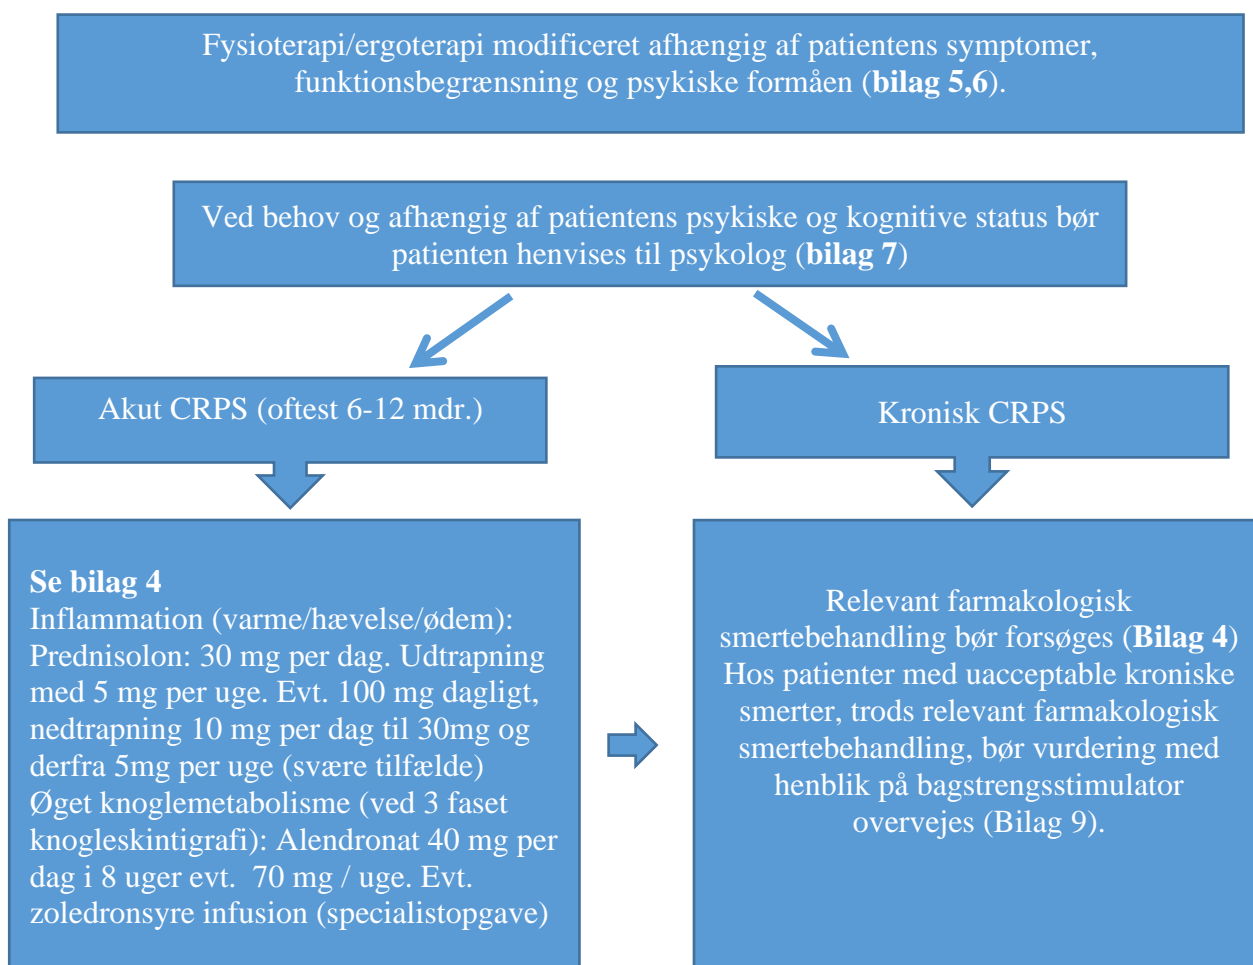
Fysioterapi/ergoterapi modificeret afhængig af patientens symptomer, funktionsbegrænsning og psykiske formåen (**bilag 5,6**).

Ved behov og afhængig af patientens psykiske og kognitive status bør patienten henvises til psykolog (**bilag 7**)

Akut CRPS (oftest 6-12 mdr.)

Kronisk CRPS

**Se bilag 4**
Inflammation (varme/hævelse/ødem): Prednisolon: 30 mg per dag. Udtrapning med 5 mg per uge. Evt. 100 mg dagligt, nedtrapning 10 mg per dag til 30mg og derfra 5mg per uge (svære tilfælde)
Øget knoglemetabolisme (ved 3 faset knogleskintigrafi): Alendronat 40 mg per dag i 8 uger evt. 70 mg / uge. Evt. zoledronsyre infusion (specialistopgave)

Relevant farmakologisk smertebehandling bør forsøges (**Bilag 4**)
Hos patienter med uacceptable kroniske smerter, trods relevant farmakologisk smertebehandling, bør vurdering med henblik på bagstrengsstimulator overvejes (Bilag 9).